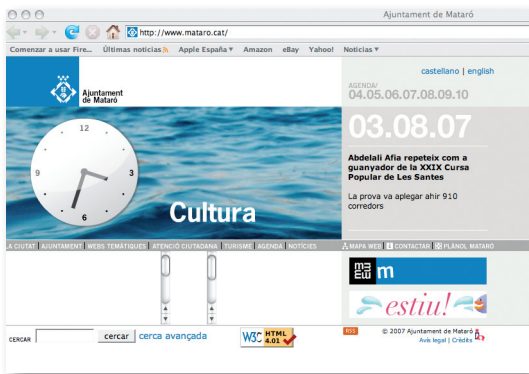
Ajuntament de Mataró

http://www.mataro.cat/

Comenzar a usar Fire... Últimas noticias Apple España ▾ Amazon eBay Yahoo! Noticias ▾

Ajuntament de Mataró

castellano | english

AGENDA/
04.05.06.07.08.09.10

03.08.07

Abdelali Afia repeteix com a guanyador de la XXIX Cursa Popular de Les Santes

La prova va aplegar ahir 910 corredors

12
9
3
6

Cultura

LA CIUTAT | AJUNTAMENT | WEBS TEMÀTIQUES | ATENCIÓ CIUTADANA | TURISME | AGENDA | NOTÍCIES

MAPA WEB | CONTACTAR | PLÀNOL MATARÓ

m

estiu!

CERCAR cercar cerca avançada

W3C HTML 4.01

RSS

© 2007 Ajuntament de Mataró
Avís legal | Crèdits